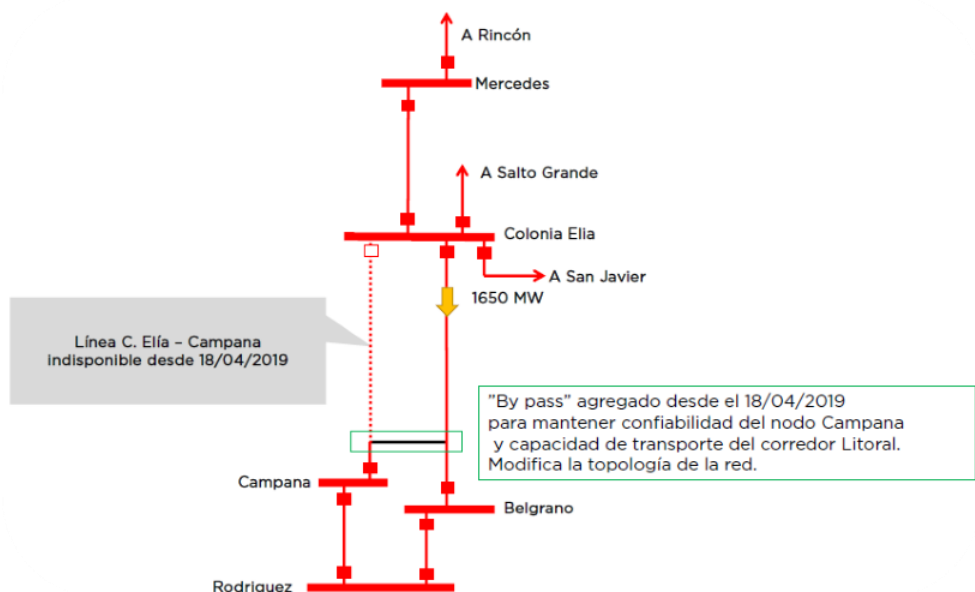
A Rincón

Mercedes

A Salto Grande

Colonia Elia

A San Javier

1650 MW

Línea C. Elía – Campana indisponible desde 18/04/2019

"By pass" agregado desde el 18/04/2019 para mantener confiabilidad del nodo Campana y capacidad de transporte del corredor Litoral. Modifica la topología de la red.

Campana

Belgrano

Rodriguez